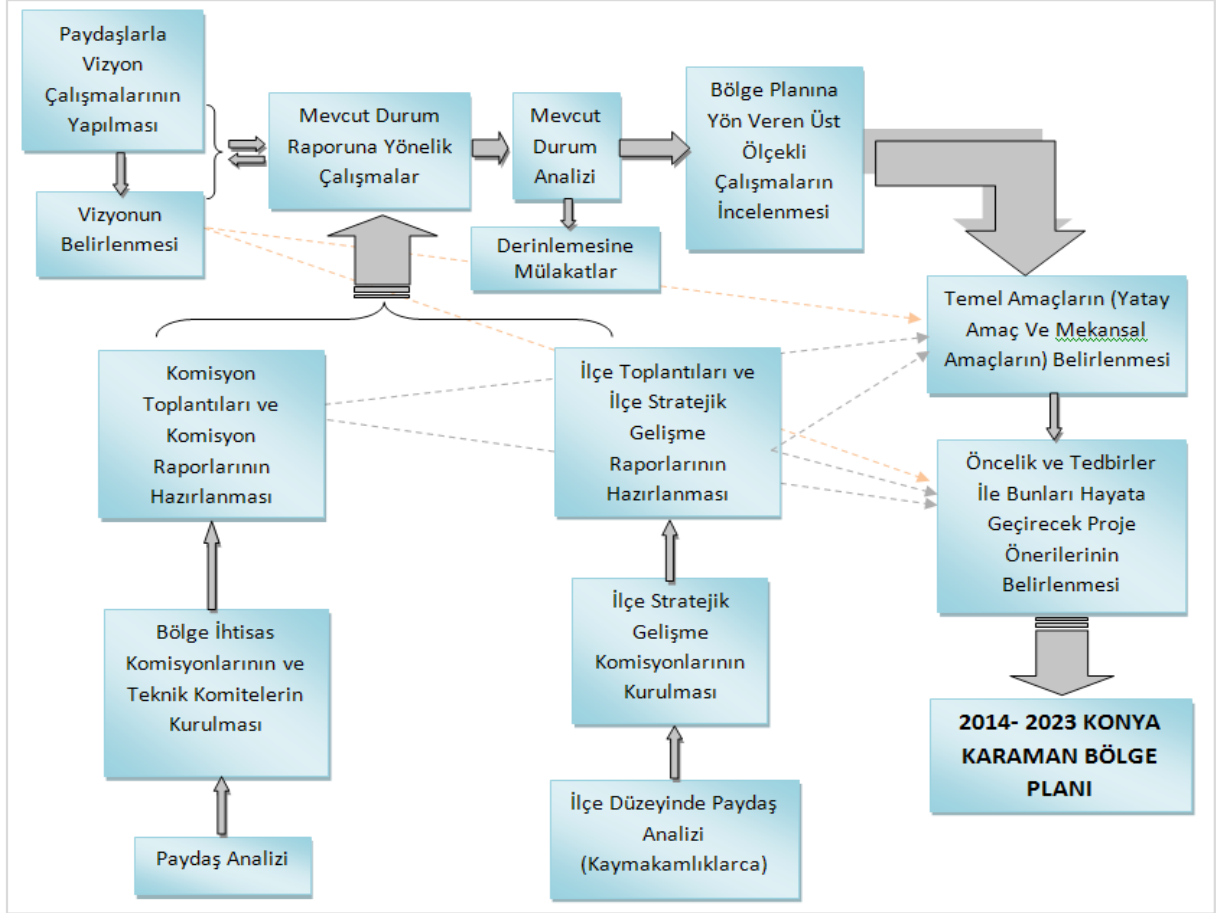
Paydaşlarla Vizyon Çalışmalarının Yapılması

Vizyonun Belirlenmesi

Mevcut Durum Raporuna Yönelik Çalışmalar

Mevcut Durum Analizi

Derinlemesine Mülakatlar

Bölge Planına Yön Veren Üst Ölçekli Çalışmaların İncelenmesi

Temel Amaçların (Yatay Amaç Ve Mekansal Amaçların) Belirlenmesi

Komisyon Toplantıları ve Komisyon Raporlarının Hazırlanması

İlçe Toplantıları ve İlçe Stratejik Gelişme Raporlarının Hazırlanması

Öncelik ve Tedbirler İle Bunları Hayata Geçirecek Proje Önerilerinin Belirlenmesi

Bölge İhtisas Komisyonlarının ve Teknik Komitelerin Kurulması

İlçe Stratejik Gelişme Komisyonlarının Kurulması

2014- 2023 KONYA KARAMAN BÖLGE PLANI

Paydaş Analizi

İlçe Düzeyinde Paydaş Analizi (Kaymakamlıklarca)